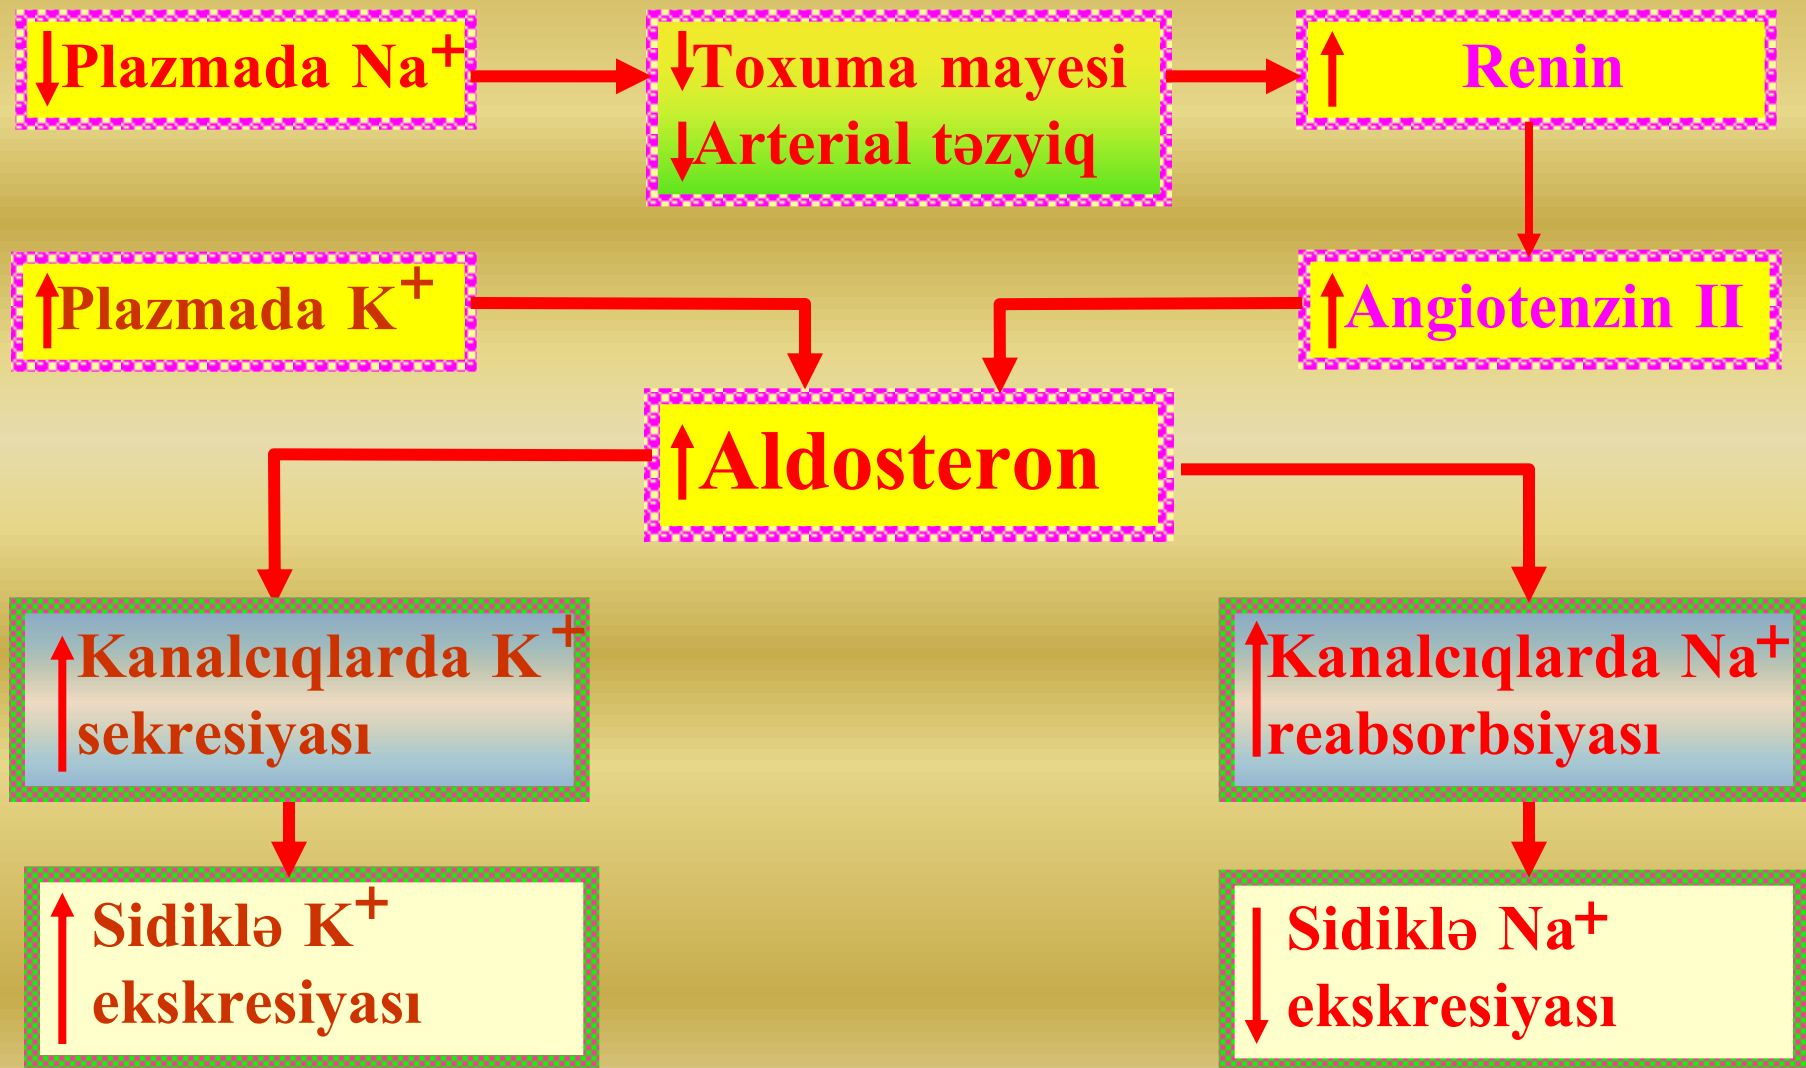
↓Plazmada $Na^+$

↓Toxuma mayesi
↓Arterial təzyiq

↑ Renin

↑Plazmada $K^+$

↑Angiotenzin II

↑Aldosteron

↑Kanalcıqlarda $K^+$ sekresiyası

↑Kanalcıqlarda $Na^+$ reabsorbsiyası

↑ Sidiklə $K^+$ ekskresiyası

↓ Sidiklə $Na^+$ ekskresiyası